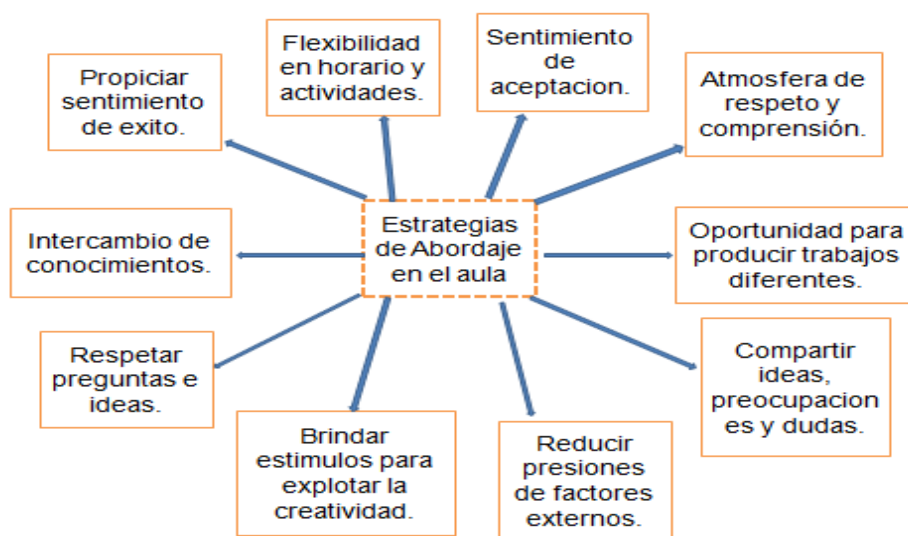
Estrategias de Abordaje en el aula

Propiciar sentimiento de exito.

Flexibilidad en horario y actividades.

Sentimiento de aceptacion.

Atmosfera de respeto y comprensión.

Intercambio de conocimientos.

Oportunidad para producir trabajos diferentes.

Respetar preguntas e ideas.

Compartir ideas, preocupaciones y dudas.

Brindar estimulos para explotar la creatividad.

Reducir presiones de factores externos.